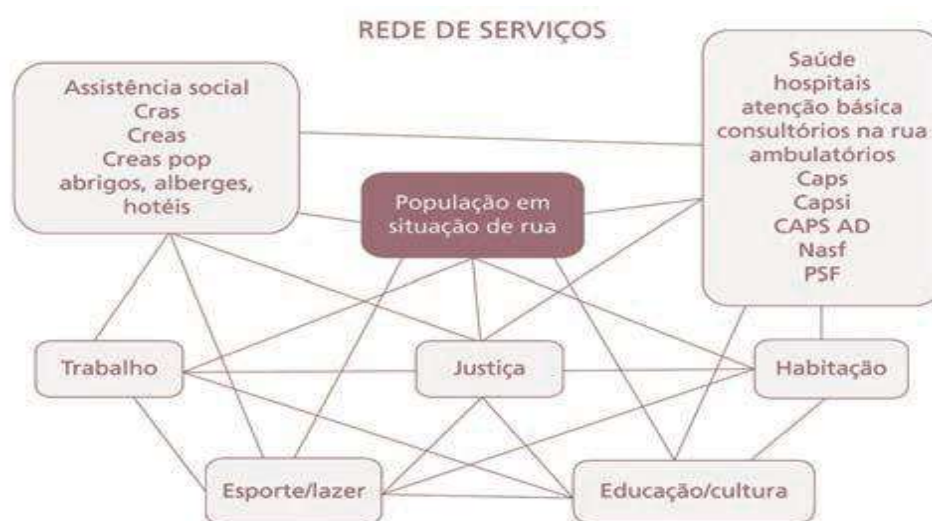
REDE DE SERVIÇOS

Assistência social
Cras
Creas
Creas pop
abrigos, alberges, hotéis

População em situação de rua

Saúde
hospitais
atenção básica
consultórios na rua
ambulatórios
Caps
Capsi
CAPS AD
Nasf
PSF

Trabalho

Justiça

Habitação

Esporte/lazer

Educação/cultura